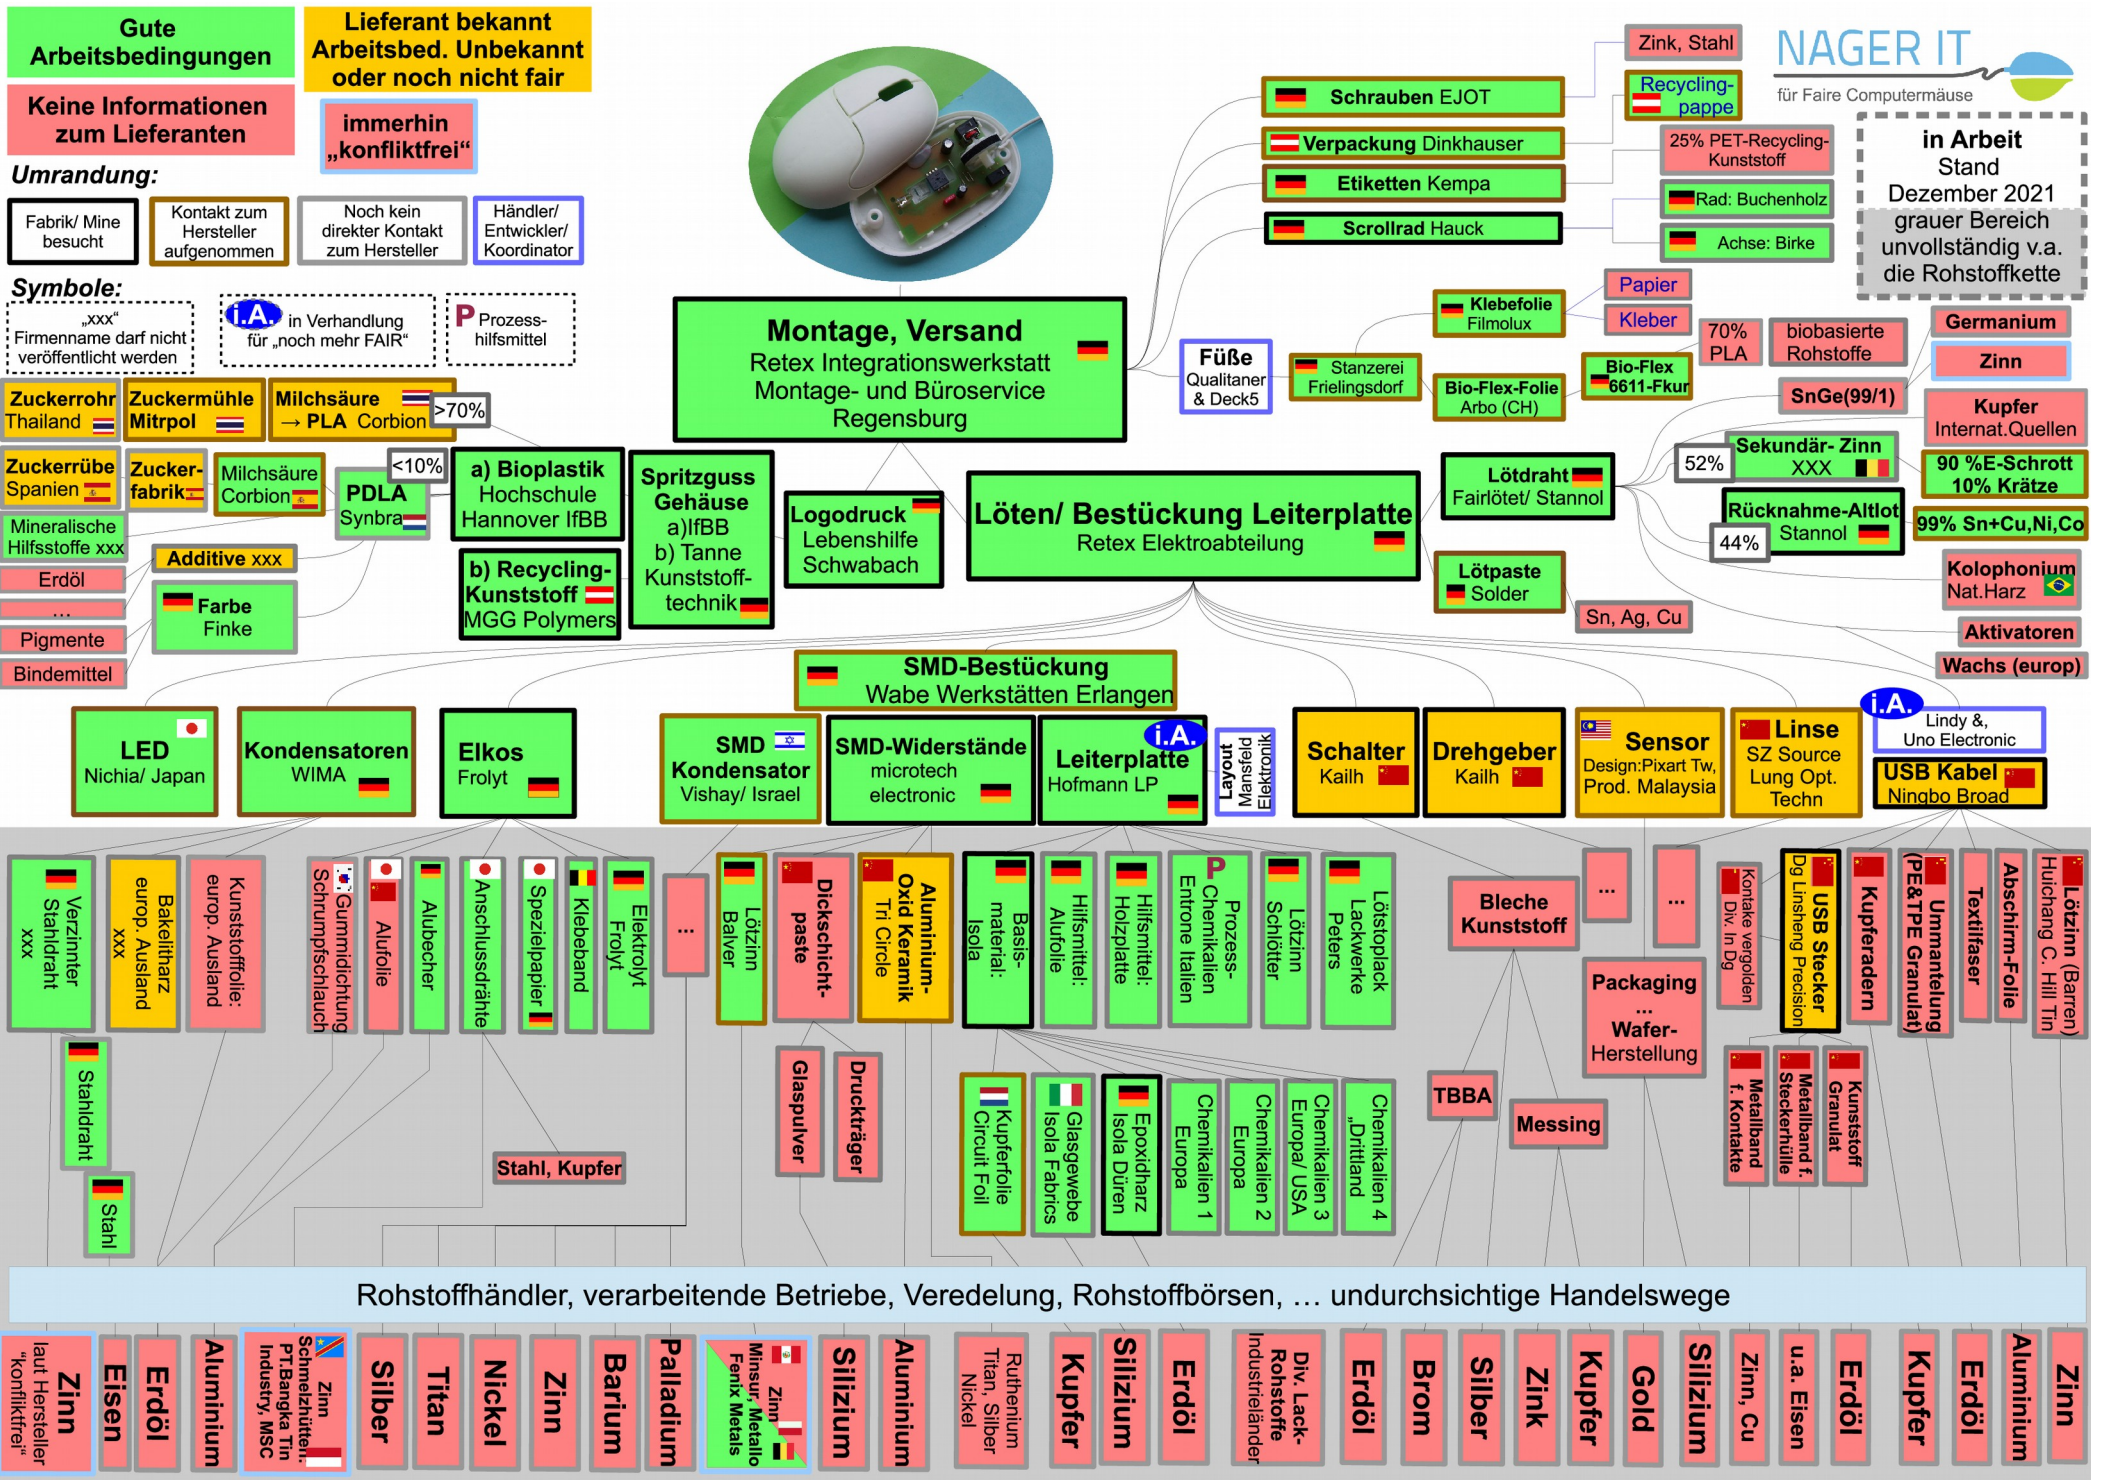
Gute Arbeitsbedingungen

Lieferant bekannt Arbeitsbed. Unbekannt oder noch nicht fair

Keine Informationen zum Lieferanten

immerhin „konfliktfrei“

Umrandung:

Fabrik/ Mine besucht

Kontakt zum Hersteller aufgenommen

Noch kein direkter Kontakt zum Hersteller

Händler/ Entwickler/ Koordinator

Symbole:

„xxx“ Firmenname darf nicht veröffentlicht werden

i.A. in Verhandlung für „noch mehr FAIR“

P Prozess-hilfsmittel

NAGER IT
für Faire Computermäuse

in Arbeit
Stand Dezember 2021
grauer Bereich unvollständig v.a. die Rohstoffkette

Zink, Stahl
Recycling-pappe
Schrauben EJOT
Verpackung Dinkhauser
25% PET-Recycling-Kunststoff
Etiketten Kempa
Rad: Buchenholz
Scrollrad Hauck
Achse: Birke

Montage, Versand
Retex Integrationswerkstatt
Montage- und Büroservice
Regensburg

Füße Qualitaner & Deck5
Stanzerei Frielingsdorf
Klebefolie Filmolux
Papier
Kleber
Bio-Flex-Folie Arbo (CH)
Bio-Flex 6611-Fkur
70% PLA
biobasierte Rohstoffe
Germanium
Zinn
SnGe(99/1)
Kupfer Internat.Quellen

Zuckerrohr Thailand
Zuckermühle Mitrpol
Milchsäure → PLA Corbion
>70%
Zuckerrübe Spanien
Zucker-fabrik
Milchsäure Corbion
PDLA Synbra
<10%
Mineralische Hilfsstoffe xxx
Additive xxx
Erdöl
...
Pigmente
Bindemittel
Farbe Finke

a) Bioplastik Hochschule Hannover IfBB
b) Recycling-Kunststoff MGG Polymers
Spritzguss Gehäuse a)IfBB b) Tanne Kunststoff-technik
Logodruck Lebenshilfe Schwabach

Löten/ Bestückung Leiterplatte
Retex Elektroabteilung

Lötdraht Fairlötet/ Stannol
52%
Sekundär- Zinn XXX
90 %E-Schrott 10% Krätze
Rücknahme-Altlot Stannol
44%
99% Sn+Cu,Ni,Co
Lötpaste Solder
Sn, Ag, Cu
Kolophonium Nat.Harz
Aktivatoren
Wachs (europ)

SMD-Bestückung
Wabe Werkstätten Erlangen

LED Nichia/ Japan
Kondensatoren WIMA
Elkos Frolyt
SMD Kondensator Vishay/ Israel
SMD-Widerstände microtech electronic
i.A. Leiterplatte Hofmann LP
Layout Mansfeld Elektronik
Schalter Kailh
Drehgeber Kailh
Sensor Design:Pixart Tw, Prod. Malaysia
Linse SZ Source Lung Opt. Techn
i.A. Lindy &, Uno Electronic
USB Kabel Ningbo Broad

Verzinnter Stahldraht xxx
Bakelitharz europ. Ausland xxx
Kunststofffolie: europ. Ausland
Gummidichtung Schrumpfschlauch
Alufolie
Alubecher
Anschlussdrähte
Spezialpapier
Klebeband
Elektrolyt Frolyt
...
Lötzinn Balver
Dickschicht-paste
Aluminium-Oxid Keramik Tri Circle
Basis-material: Isola
Hilfsmittel: Alufolie
Hilfsmittel: Holzplatte
P Prozess-Chemikalien Entrone Italien
Lötzinn Schlötter
Lötstoplack Lackwerke Peters
Bleche Kunststoff
...
...
Kontakte vergolden Div. in Dg
USB Stecker Dg Linsheng Precision
Kupferadern
Ummantelung (PE&TPE Granulat)
Textilfaser
Abschirm-Folie
Lötzinn (Barren) Huichang C. Hill Tin
Stahldraht
Stahl
Stahl, Kupfer
Glaspulver
Druckträger
Kupferfolie Circuit Foil
Glasgewebe Isola Fabrics
Epoxidharz Isola Düren
Chemikalien 1 Europa
Chemikalien 2 Europa
Chemikalien 3 Europa/ USA
Chemikalien 4 „Drittland
TBBA
Messing
Packaging ... Wafer-Herstellung
Metallband f. Kontakte
Metallband f. Steckerhülle
Kunststoff Granulat

Rohstoffhändler, verarbeitende Betriebe, Veredelung, Rohstoffbörsen, … undurchsichtige Handelswege

Zinn laut Hersteller „konfliktfrei“
Eisen
Erdöl
Aluminium
Zinn Schmelzhütten: PT.Bangka Tin Industry, MSC
Silber
Titan
Nickel
Zinn
Barium
Palladium
Zinn Minsur, Metallo Fenix Metals
Silizium
Aluminium
Ruthenium Titan, Silber Nickel
Kupfer
Silizium
Erdöl
Div. Lack-Rohstoffe Industrieländer
Erdöl
Brom
Silber
Zink
Kupfer
Gold
Silizium
Zinn, Cu
u.a. Eisen
Erdöl
Kupfer
Erdöl
Aluminium
Zinn